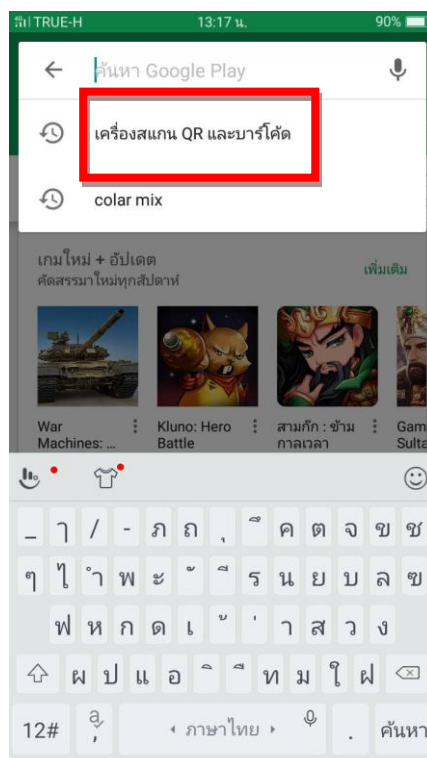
TRUE-H 13:17 น. 90%

ค้นหา Google Play

เครื่องสแกน QR และบาร์โค้ด

colar mix

เกมใหม่ + อัปเดต
คัดสรรมาใหม่ทุกสัปดาห์
เพิ่มเติม

War Machines: ...
Kluno: Hero Battle
สามก๊ก : ข้ามกาลเวลา
Gam Sulta

_ ๅ / - ภ ถ ุ ึ ค ต จ ข ช
ๆ ไ ำ พ ะ ั ี ร น ย บ ล ฃ
ฟ ห ก ด เ ้ ่ า ส ว ง
ผ ป แ อ ิ ื ท ม ใ ฝ
12# ฯ ; ‹ ภาษาไทย › . ค้นหา